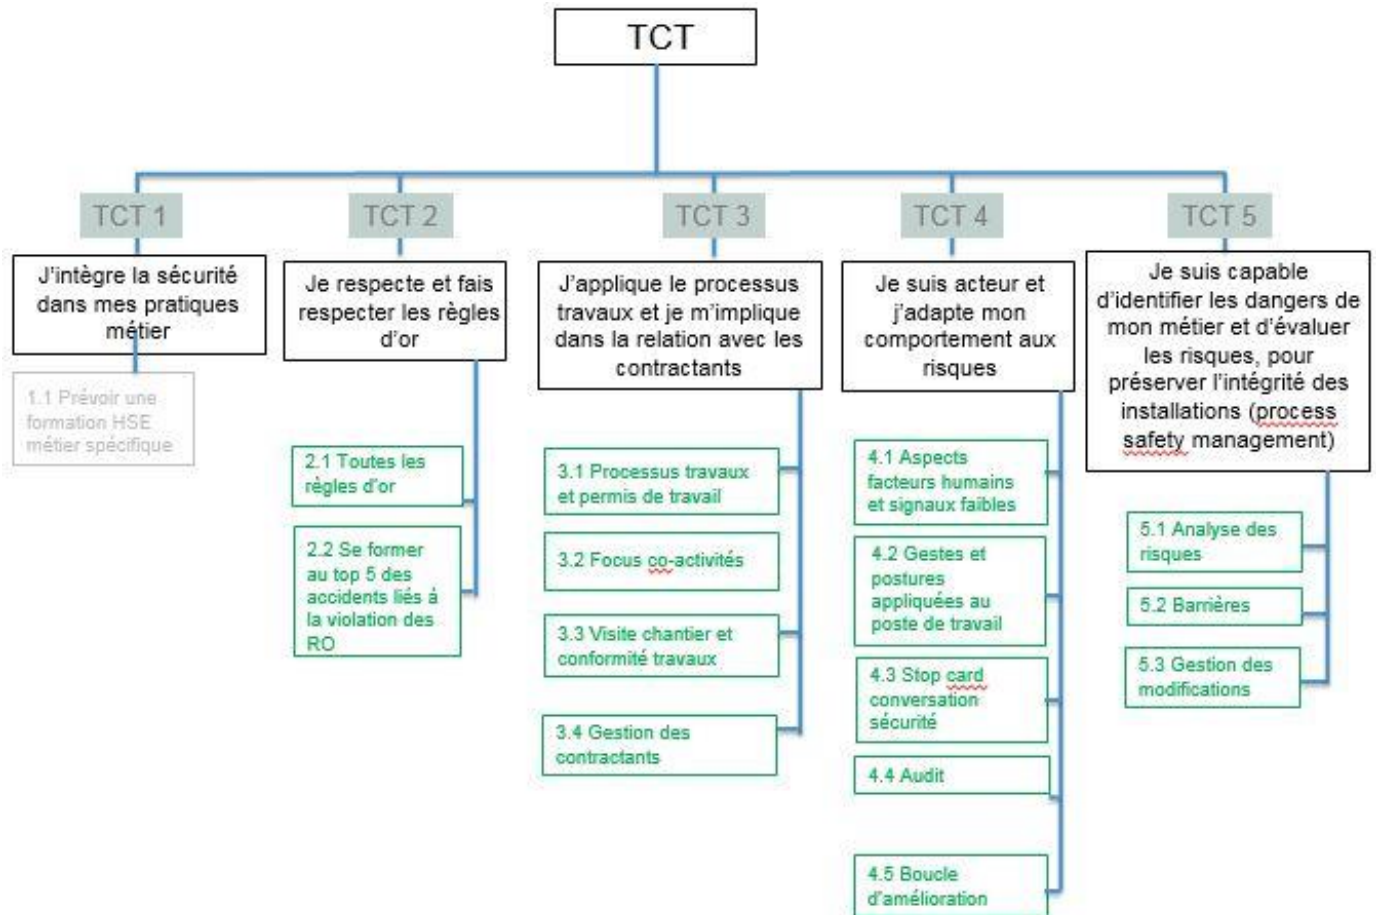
TCT

TCT 1

J'intègre la sécurité dans mes pratiques métier

1.1 Prévoir une formation HSE métier spécifique

TCT 2

Je respecte et fais respecter les règles d'or

2.1 Toutes les règles d'or

2.2 Se former au top 5 des accidents liés à la violation des RO

TCT 3

J'applique le processus travaux et je m'implique dans la relation avec les contractants

3.1 Processus travaux et permis de travail

3.2 Focus co-activités

3.3 Visite chantier et conformité travaux

3.4 Gestion des contractants

TCT 4

Je suis acteur et j'adapte mon comportement aux risques

4.1 Aspects facteurs humains et signaux faibles

4.2 Gestes et postures appliquées au poste de travail

4.3 Stop card conversation sécurité

4.4 Audit

4.5 Boucle d'amélioration

TCT 5

Je suis capable d'identifier les dangers de mon métier et d'évaluer les risques, pour préserver l'intégrité des installations (process safety management)

5.1 Analyse des risques

5.2 Barrières

5.3 Gestion des modifications